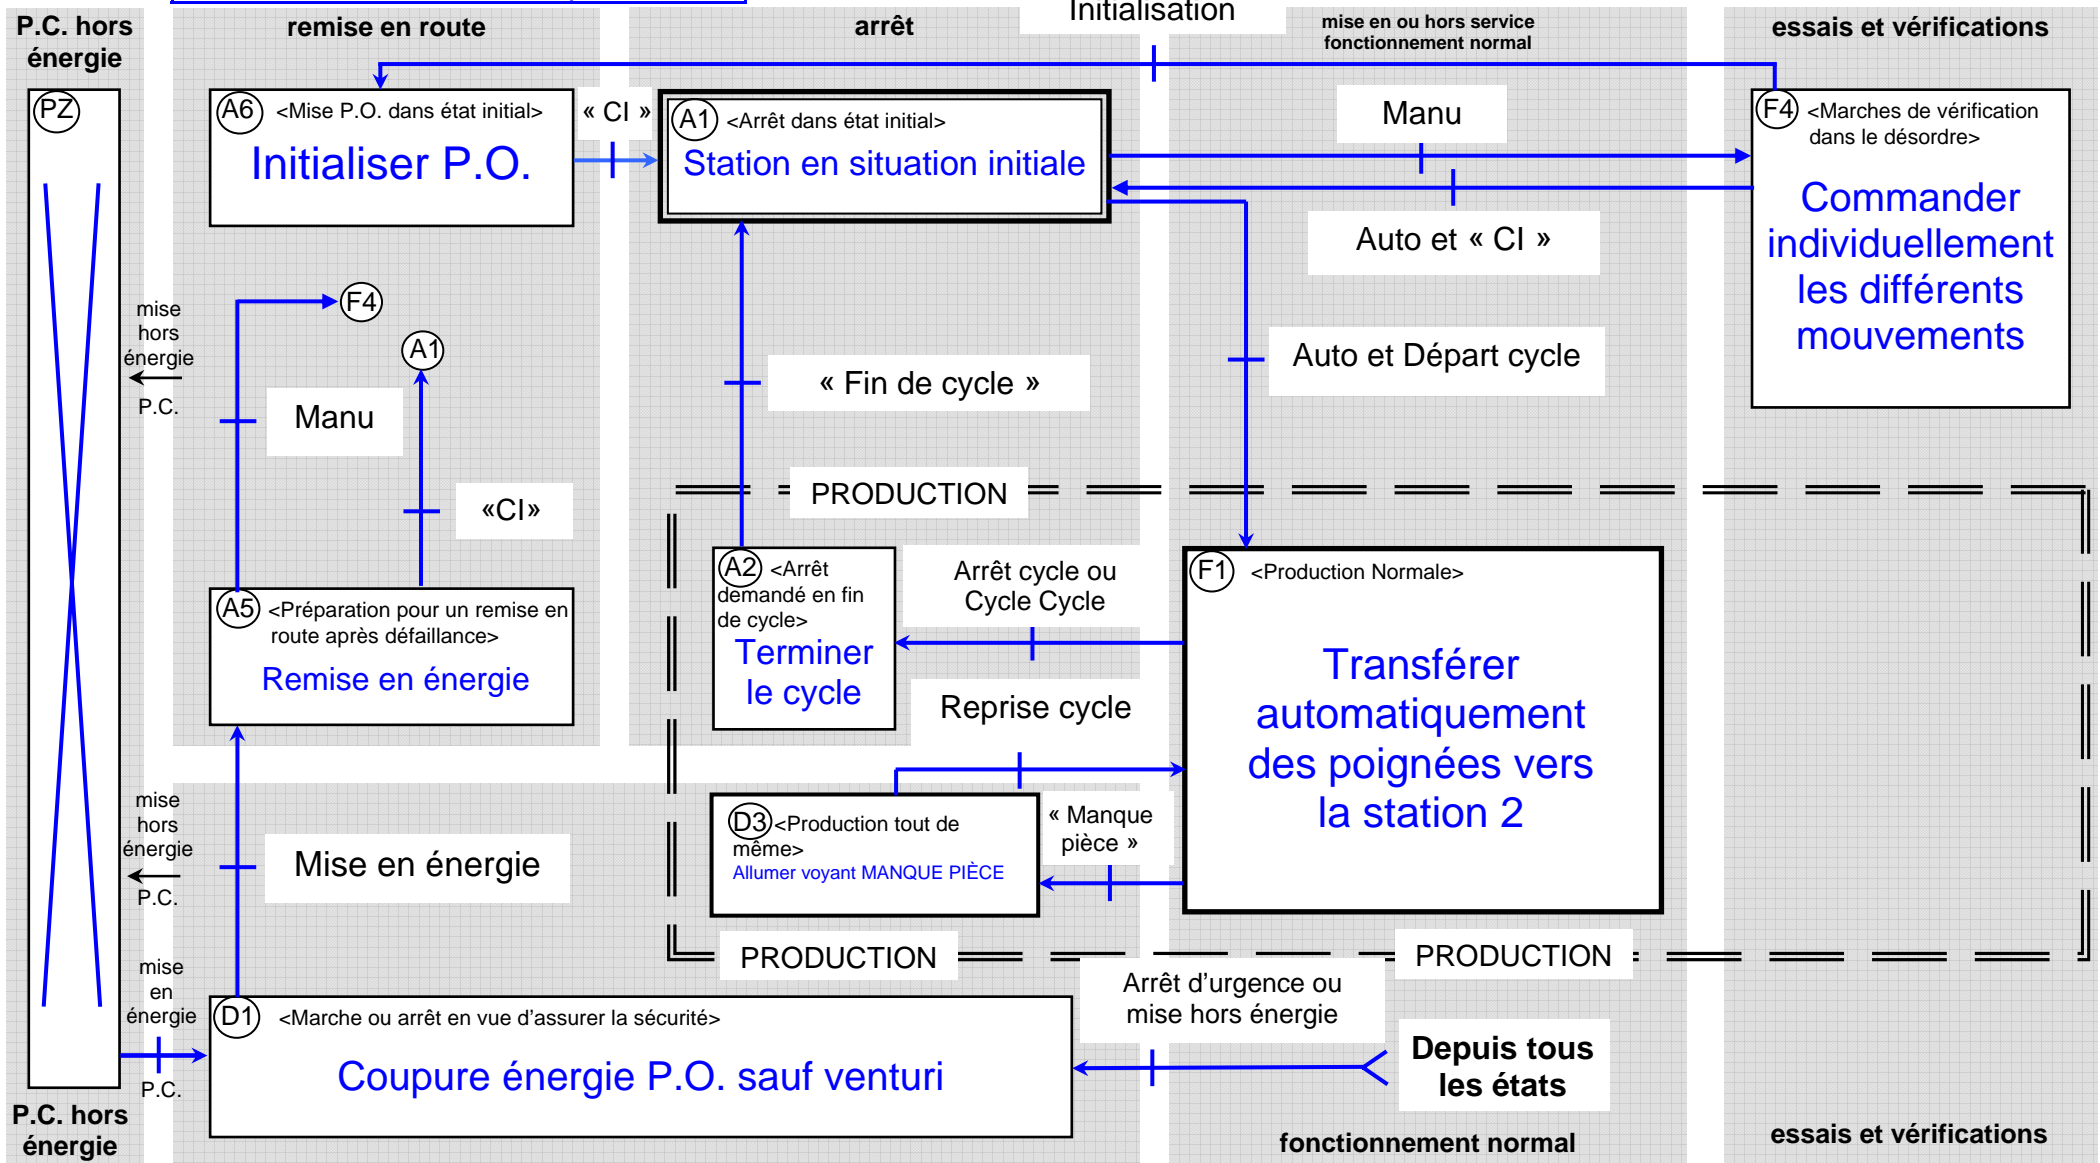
P.C. hors énergie

remise en route

arrêt

Initialisation

mise en ou hors service fonctionnement normal

essais et vérifications

PZ

A6 <Mise P.O. dans état initial>
Initialiser P.O.

« CI »

A1 <Arrêt dans état initial>
Station en situation initiale

Manu

F4 <Marches de vérification dans le désordre>
Commander individuellement les différents mouvements

Auto et « CI »

F4

A1

mise hors énergie

P.C.

Manu

« Fin de cycle »

Auto et Départ cycle

«CI»

PRODUCTION

A2 <Arrêt demandé en fin de cycle>
Terminer le cycle

Arrêt cycle ou Cycle Cycle

F1 <Production Normale>
Transférer automatiquement des poignées vers la station 2

A5 <Préparation pour un remise en route après défaillance>
Remise en énergie

Reprise cycle

mise hors énergie

P.C.

D3 <Production tout de même>
Allumer voyant MANQUE PIÈCE

« Manque pièce »

Mise en énergie

PRODUCTION

PRODUCTION

mise en énergie

Arrêt d'urgence ou mise hors énergie

D1 <Marche ou arrêt en vue d'assurer la sécurité>
Coupure énergie P.O. sauf venturi

Depuis tous les états

P.C.

P.C. hors énergie

fonctionnement normal

essais et vérifications